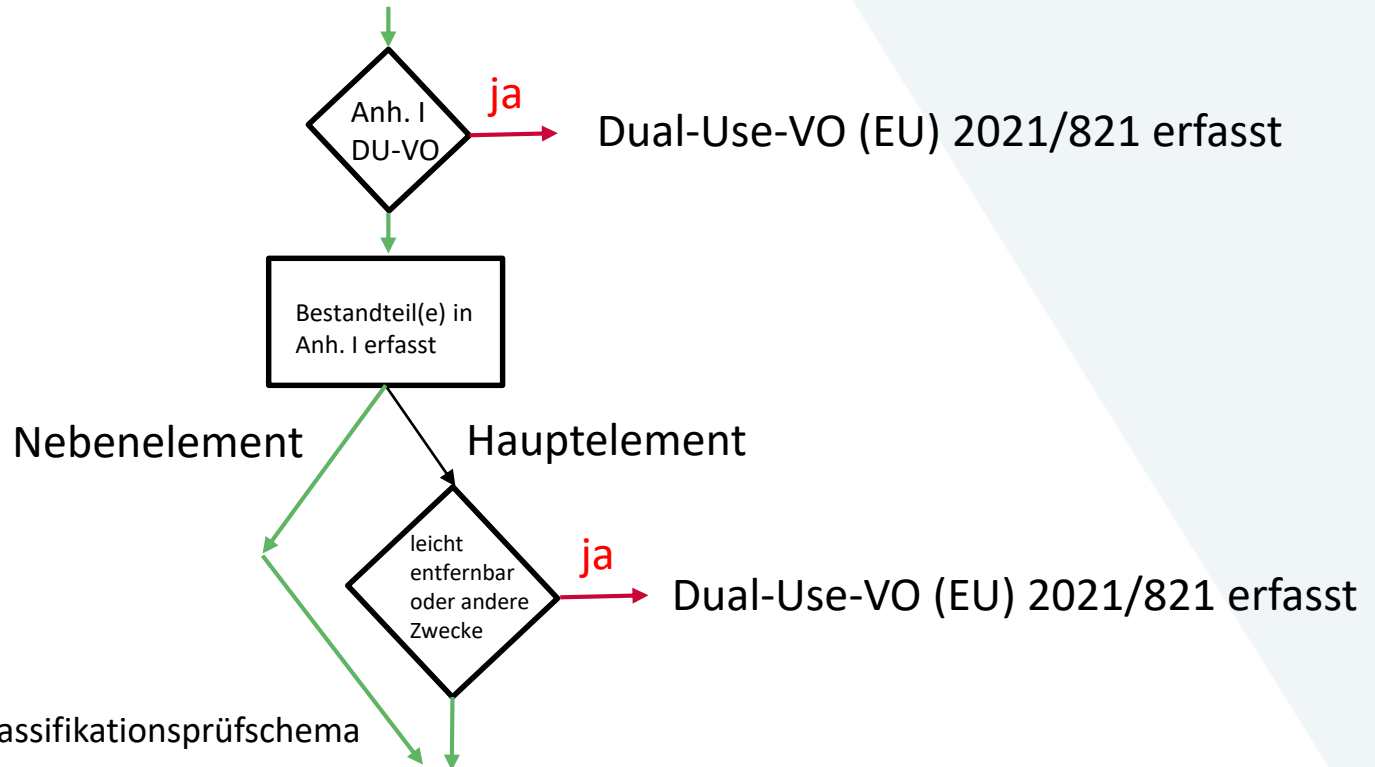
Anh. I DU-VO

ja

Dual-Use-VO (EU) 2021/821 erfasst

Bestandteil(e) in Anh. I erfasst

Nebenelement

Hauptelement

leicht entfernbar oder andere Zwecke

ja

Dual-Use-VO (EU) 2021/821 erfasst

assifikationsprüfschema